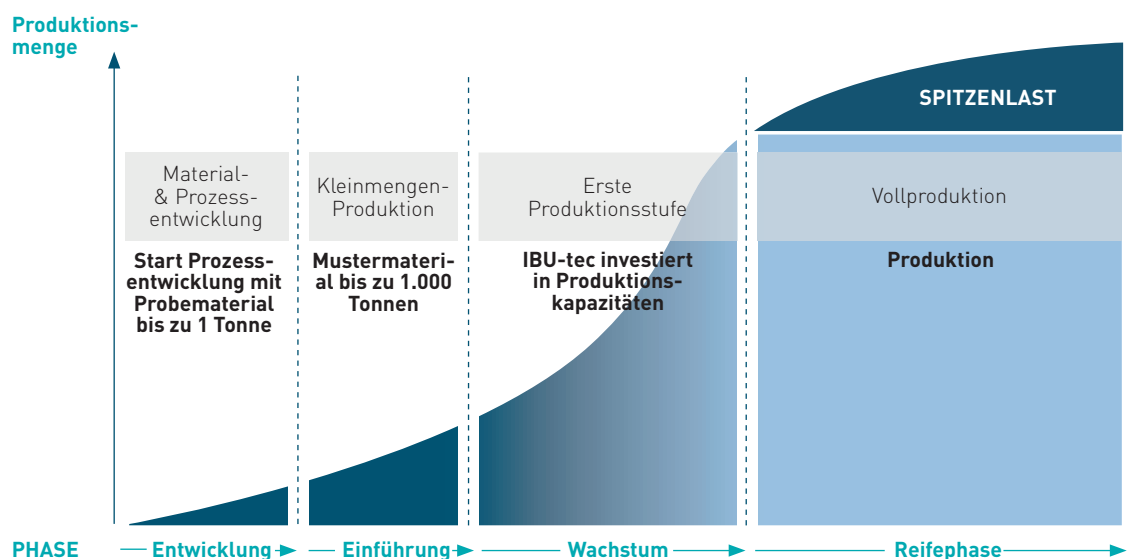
Produktionsmenge

SPITZENLAST

Material- & Prozessentwicklung

Start Prozessentwicklung mit Probematerial bis zu 1 Tonne

Kleinmengen-Produktion

Mustermaterial bis zu 1.000 Tonnen

Erste Produktionsstufe

IBU-tec investiert in Produktionskapazitäten

Vollproduktion

Produktion

PHASE — Entwicklung — Einführung — Wachstum — Reifephase